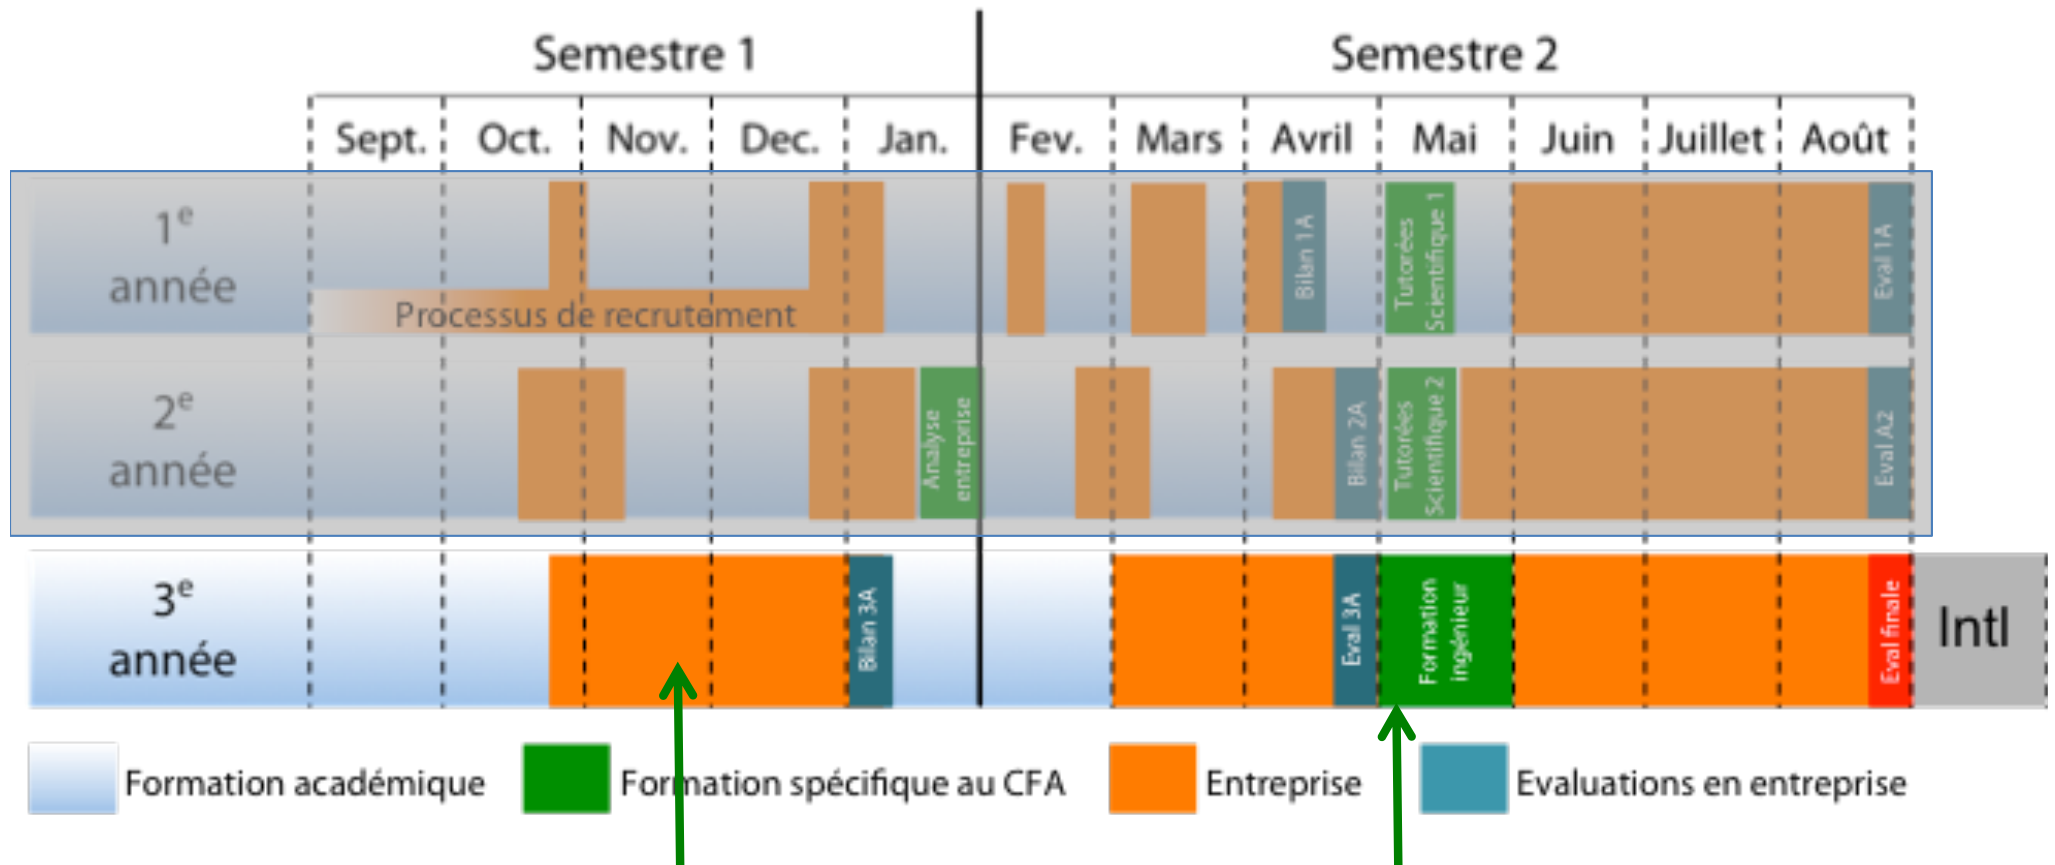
Semestre 1

Semestre 2

Sept. Oct. Nov. Dec. Jan. Fev. Mars Avril Mai Juin Juillet Août

$1^e$ année

Processus de recrutement

Bilan 1A

Tutorées Scientifique 1

Eval 1A

$2^e$ année

Analyse entreprise

Bilan 2A

Tutorées Scientifique 2

Eval A2

$3^e$ année

Bilan 3A

Eval 3A

Formation ingénieur

Eval finale

Intl

Formation académique

Formation spécifique au CFA

Entreprise

Evaluations en entreprise